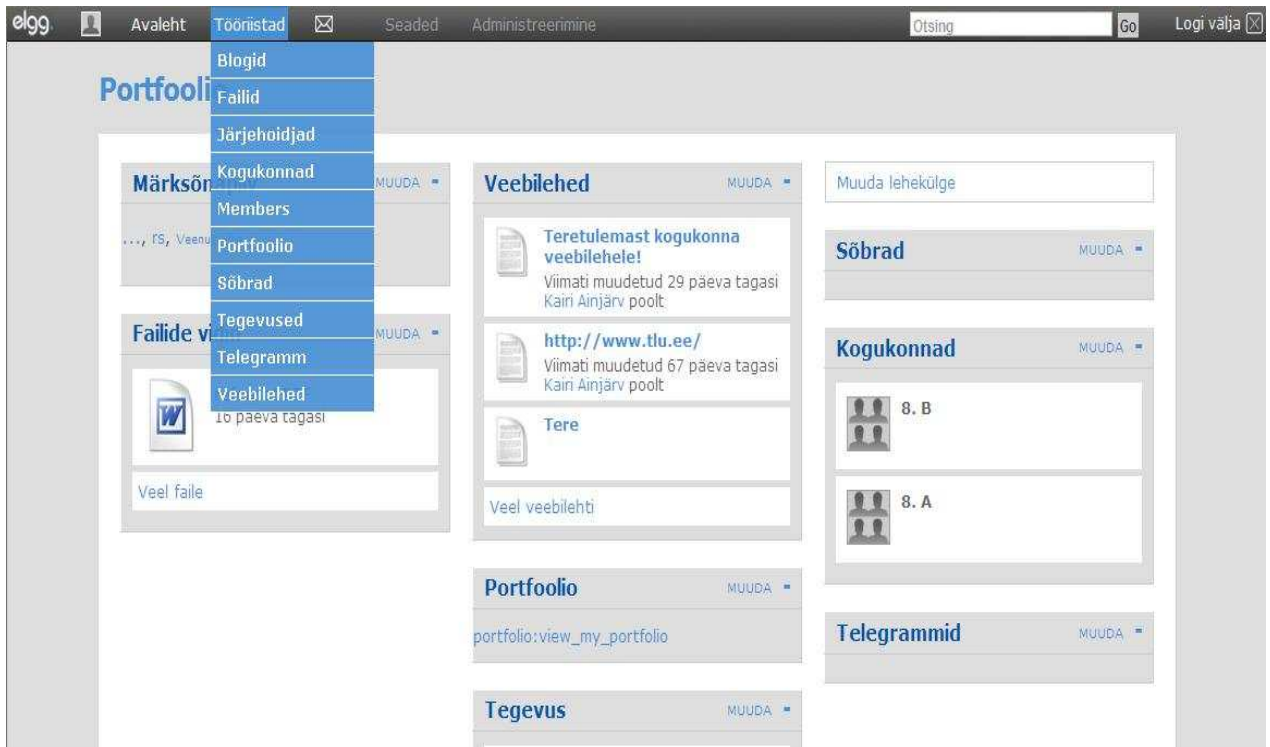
elgg. Avaleht Tööriistad Seaded Administreerimine Otsing Go Logi välja

Blogid
Failid
Järjehoidjad
Kogukonnad
Members
Portfoolio
Sõbrad
Tegevused
Telegramm
Veebilehed

Portfooli

Märksõn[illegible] MUUDA

..., rs, Veenu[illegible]

Failide v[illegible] MUUDA

16 päeva tagasi

Veel faile

Veebilehed MUUDA

Teretulemast kogukonna veebilehele!
Viimati muudetud 29 päeva tagasi Kairi Ainjärv poolt

http://www.tlu.ee/
Viimati muudetud 67 päeva tagasi Kairi Ainjärv poolt

Tere

Veel veebilehti

Portfoolio MUUDA

portfolio:view_my_portfolio

Tegevus MUUDA

Muuda lehekülge

Sõbrad MUUDA

Kogukonnad MUUDA

8. B

8. A

Telegrammid MUUDA